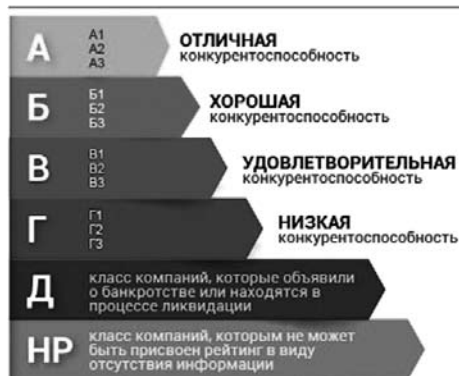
А
А1
А2
А3
ОТЛИЧНАЯ
конкурентоспособность

Б
Б1
Б2
Б3
ХОРОШАЯ
конкурентоспособность

В
В1
В2
В3
УДОВЛЕТВОРИТЕЛЬНАЯ
конкурентоспособность

Г
Г1
Г2
Г3
НИЗКАЯ
конкурентоспособность

Д
класс компаний, которые объявили о банкротстве или находятся в процессе ликвидации

НР
класс компаний, которым не может быть присвоен рейтинг в виду отсутствия информации